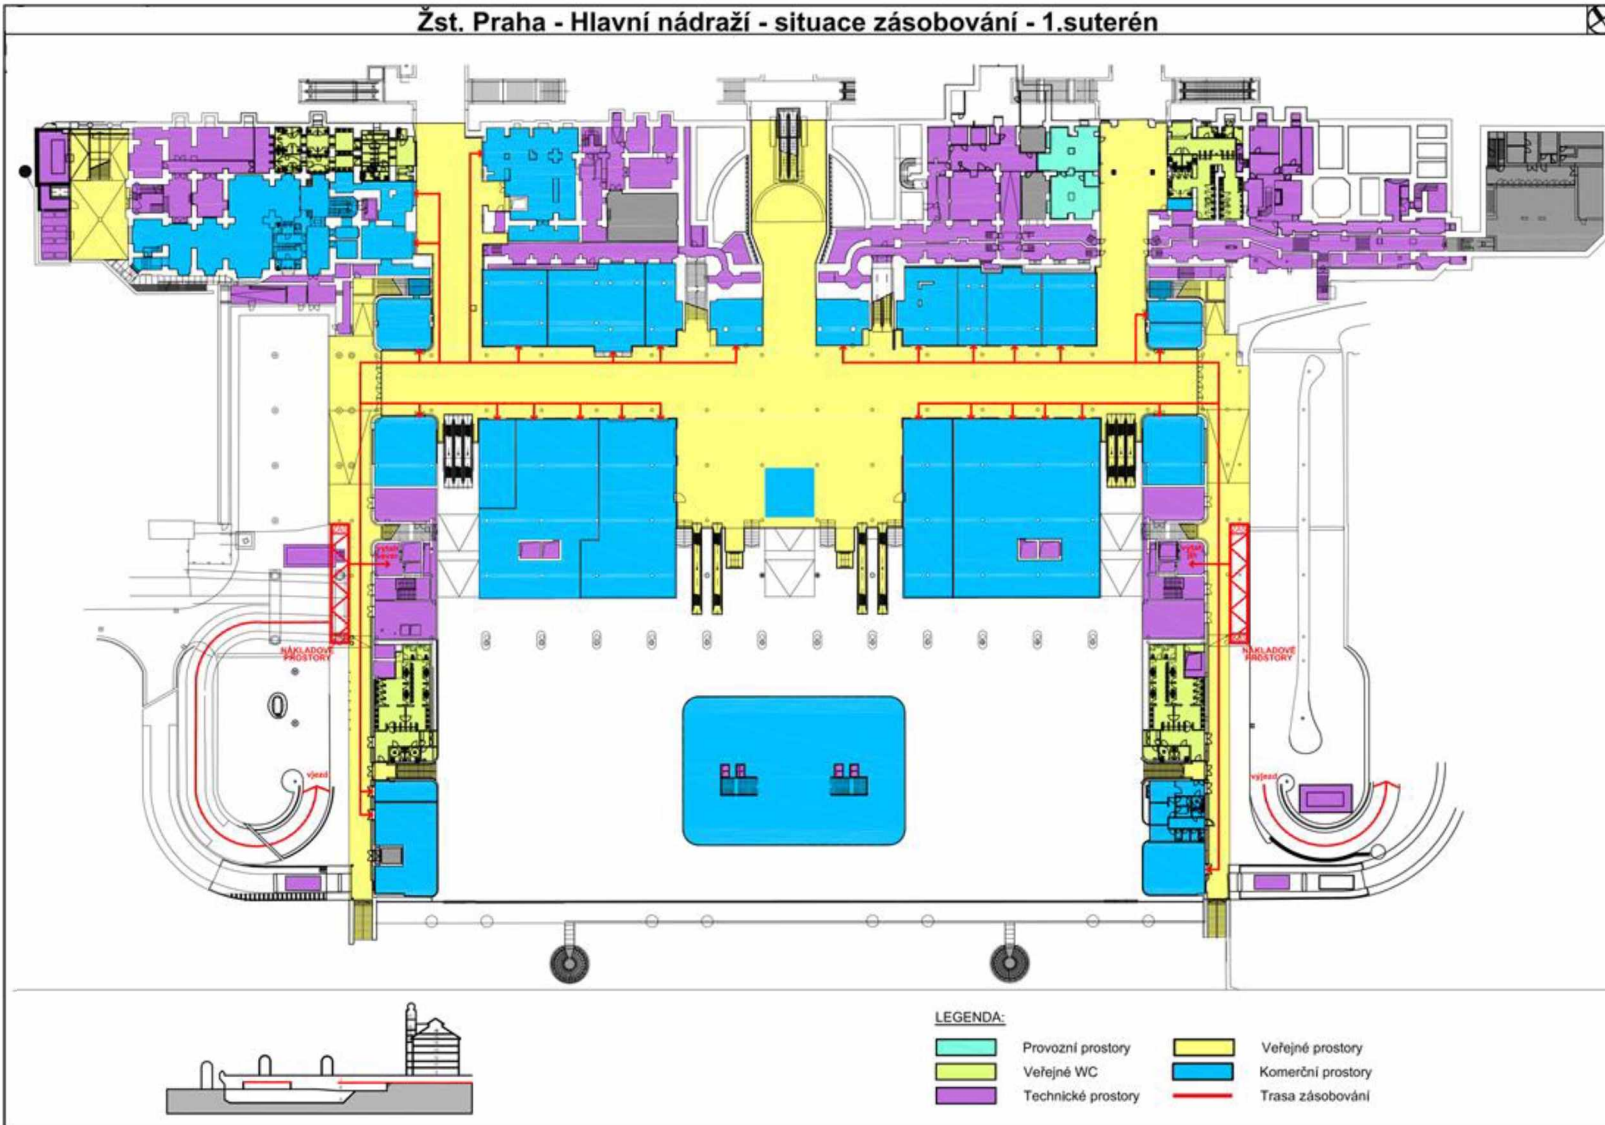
Žst. Praha - Hlavní nádraží - situace zásobování - 1.suterén

NÁKLADOVÉ PROSTORY

NÁKLADOVÉ PROSTORY

vjezd

výjezd

LEGENDA:

Provozní prostory

Veřejné WC

Technické prostory

Veřejné prostory

Komerční prostory

Trasa zásobování